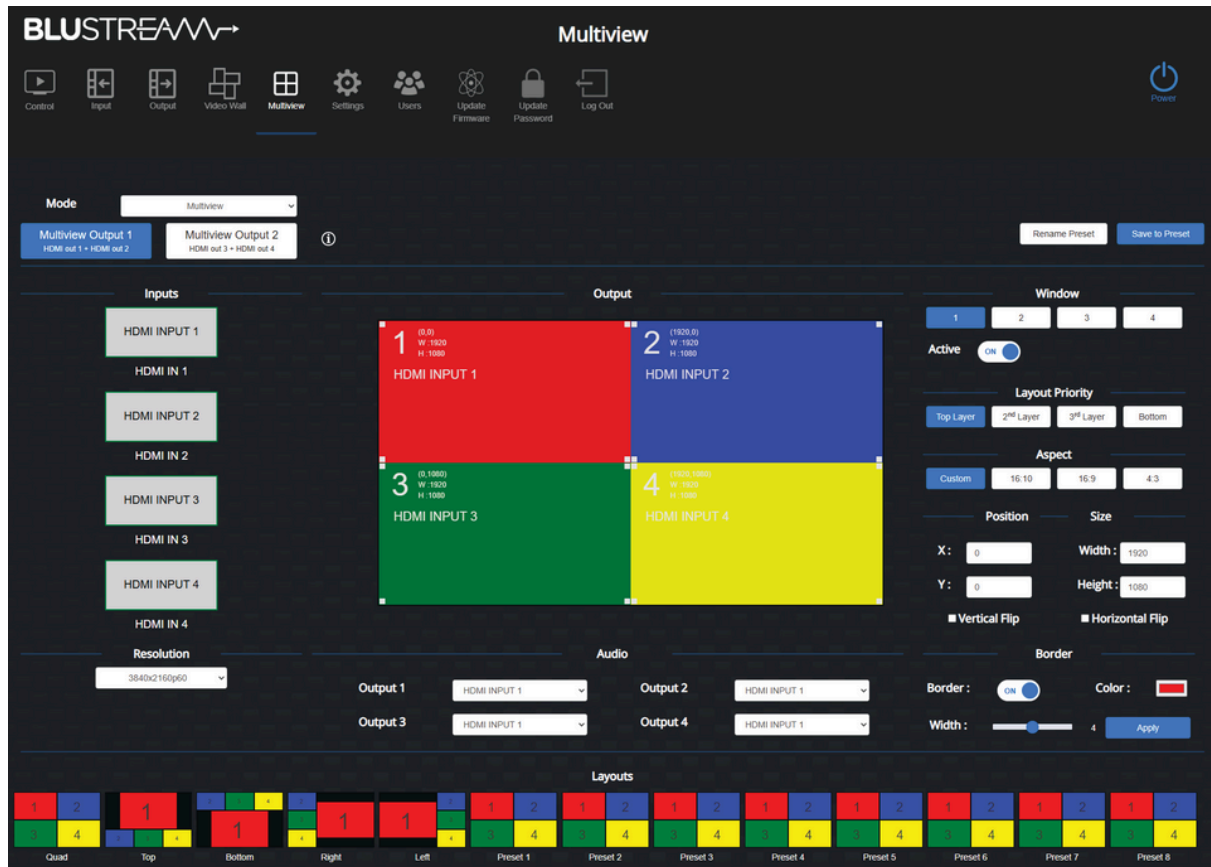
BLUSTREAM

Multiview

Control Input Output Video Wall Multiview Settings Users Update Firmware Update Password Log Out

Power

Mode Multiview

Multiview Output 1
HDMI out 1 + HDMI out 2

Multiview Output 2
HDMI out 3 + HDMI out 4

Rename Preset Save to Preset

Inputs

HDMI INPUT 1
HDMI IN 1

HDMI INPUT 2
HDMI IN 2

HDMI INPUT 3
HDMI IN 3

HDMI INPUT 4
HDMI IN 4

Output

1 (0,0) W :1920 H :1080
HDMI INPUT 1

2 (1920,0) W :1920 H :1080
HDMI INPUT 2

3 (0,1080) W :1920 H :1080
HDMI INPUT 3

4 (1920,1080) W :1920 H :1080
HDMI INPUT 4

Window
1 2 3 4
Active ON

Layout Priority
Top Layer $2^{nd}$ Layer $3^{rd}$ Layer Bottom

Aspect
Custom 16:10 16:9 4:3

Position Size
X: 0 Width : 1920
Y: 0 Height : 1080

Vertical Flip Horizontal Flip

Resolution
3840x2160p60

Audio
Output 1 HDMI INPUT 1 Output 2 HDMI INPUT 1
Output 3 HDMI INPUT 1 Output 4 HDMI INPUT 1

Border
Border : ON Color :
Width : 4 Apply

Layouts

Quad Top Bottom Right Left Preset 1 Preset 2 Preset 3 Preset 4 Preset 5 Preset 6 Preset 7 Preset 8